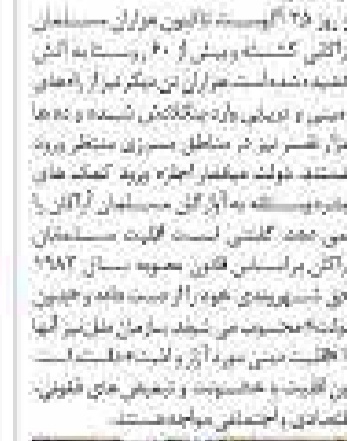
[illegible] ۲۵ اگوست تاکنون هزاران مسلمان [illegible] کشته و بیش از ۴۰ روستا به آتش کشیده شده است. هزاران تن دیگر نیز از راه های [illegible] وارد بنگلادش شده و ده ها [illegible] نیز در مناطق مرزی منتظر ورود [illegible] دولت میانمار اجازه ورود کمک های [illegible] به آوارگان مسلمان آراکان را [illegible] گفتنی است اقلیت مسلمان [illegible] براساس قانون مصوبه سال ۱۹۸۲ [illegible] شهروندی خود را از دست داده و چنین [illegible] محسوب می شوند. سازمان ملل نیز آنها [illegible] اقلیت دینی مورد آزار دانسته است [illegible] اقلیت با خشونت و تبعیض های حقوقی، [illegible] اجتماعی مواجه هستند.